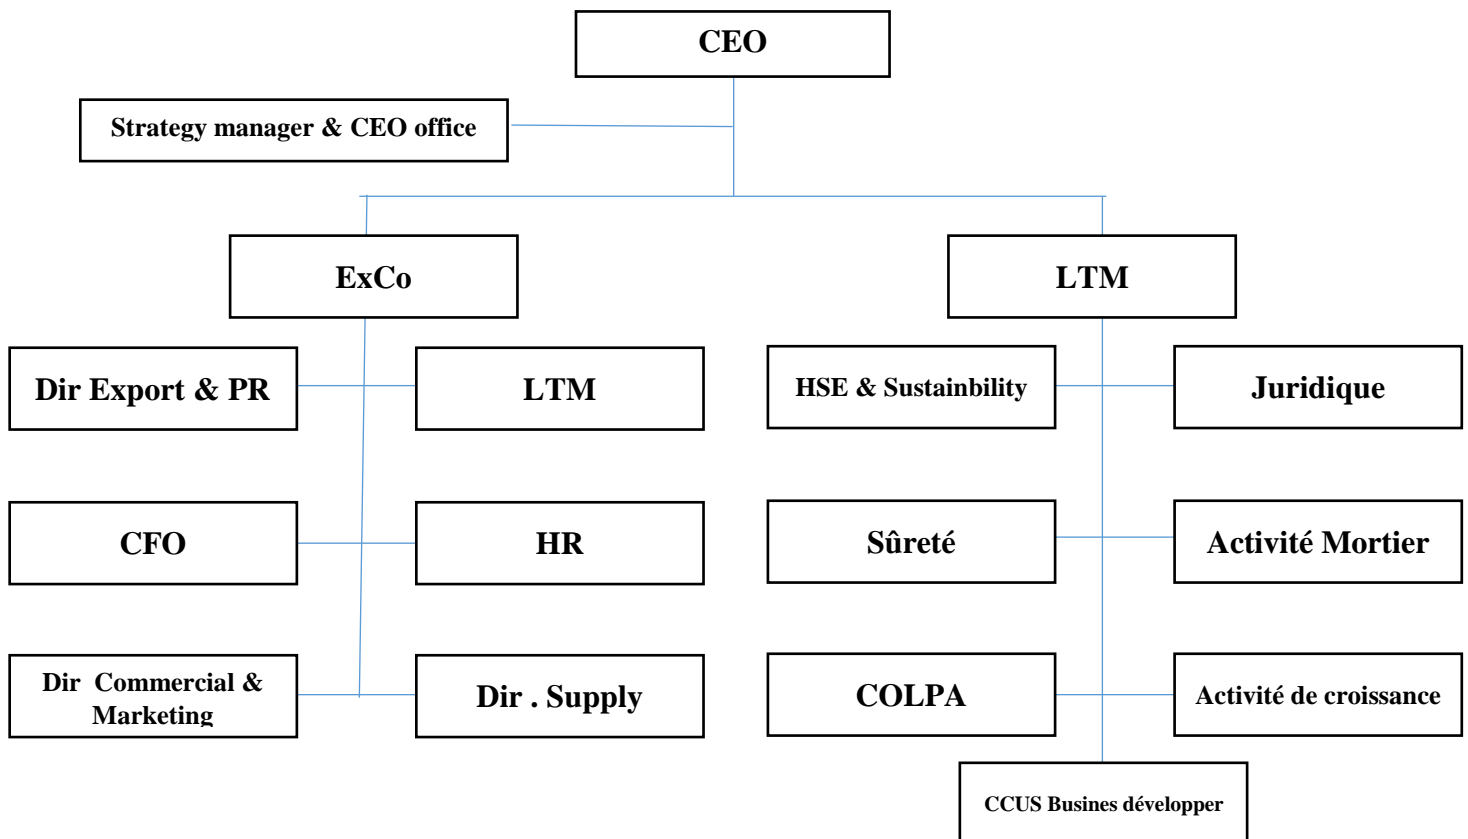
CEO

Strategy manager & CEO office

ExCo

LTM

Dir Export & PR

LTM

CFO

HR

Dir Commercial & Marketing

Dir . Supply

HSE & Sustainbility

Juridique

Sûreté

Activité Mortier

COLPA

Activité de croissance

CCUS Busines développer